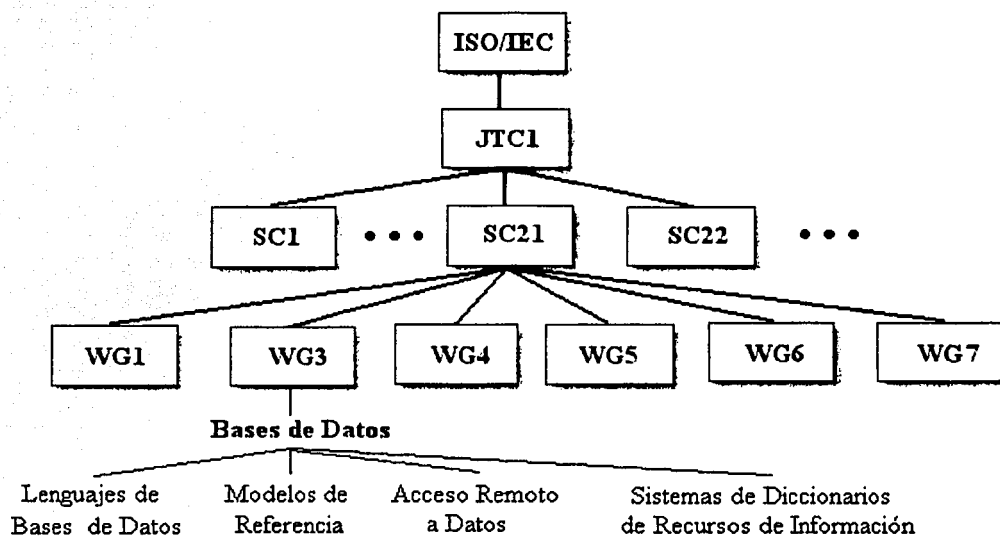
ISO/IEC

JTC1

SC1 • • • SC21 SC22 • • •

WG1 WG3 WG4 WG5 WG6 WG7

Bases de Datos

Lenguajes de Bases de Datos

Modelos de Referencia

Acceso Remoto a Datos

Sistemas de Diccionarios de Recursos de Información